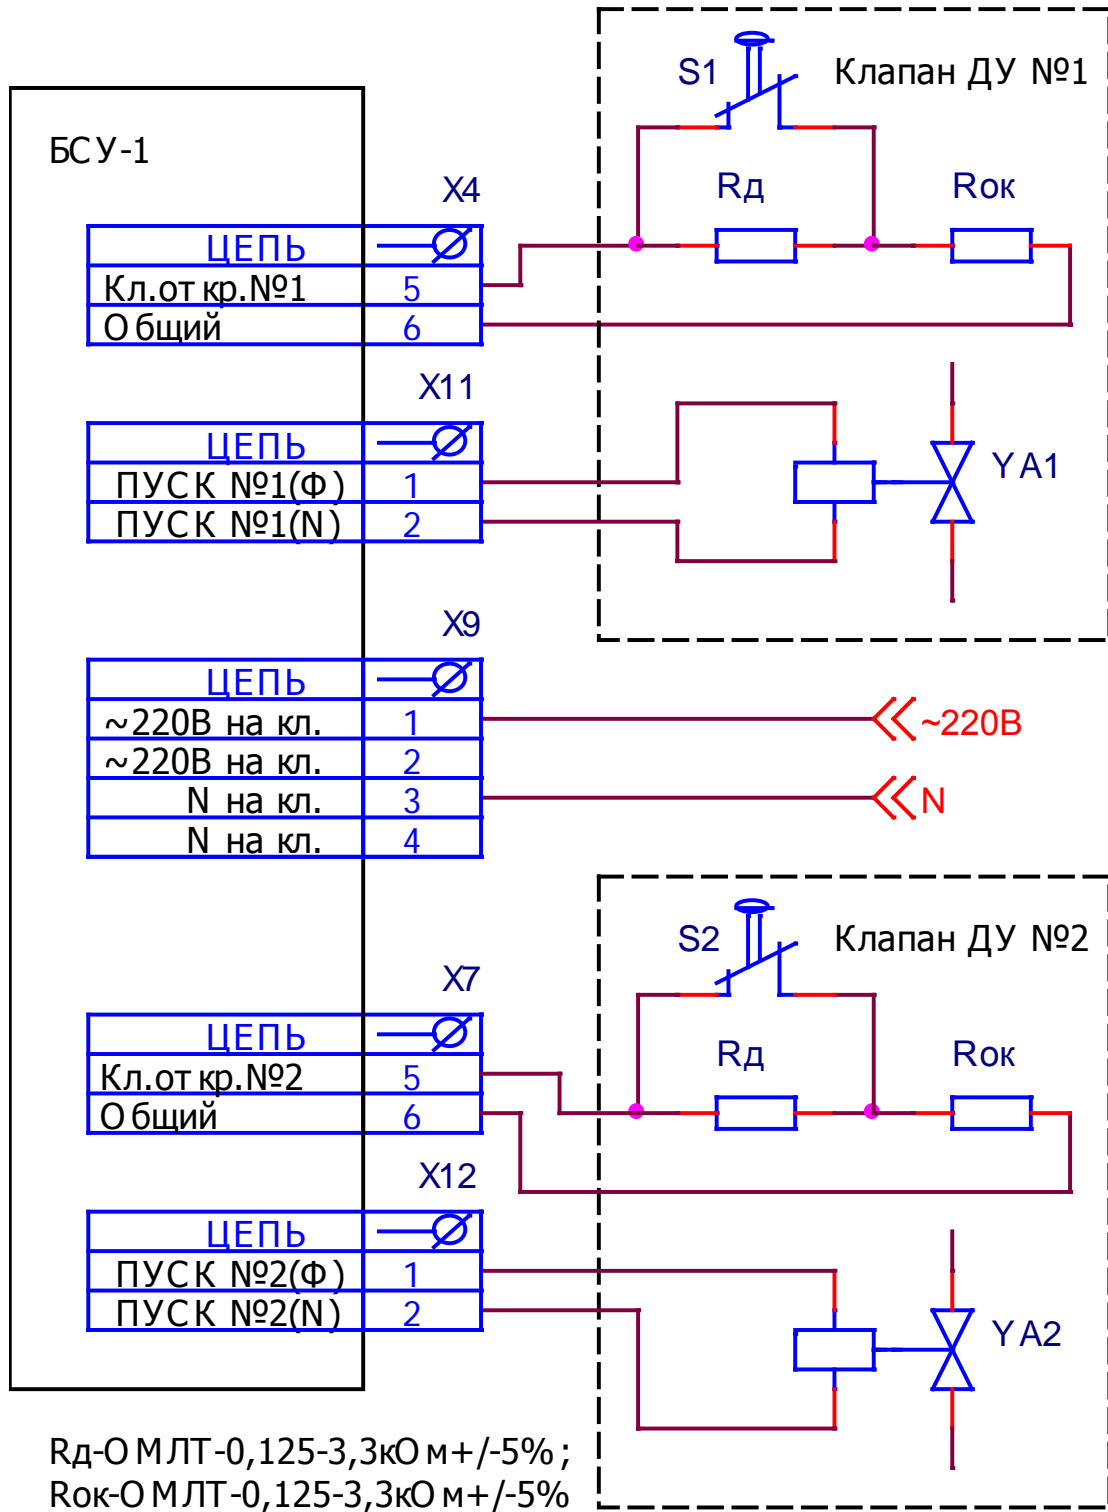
БСУ-1

S1 Клапан ДУ №1

X4 Rд Rок

| ЦЕПЬ | $\varnothing$ |
|---|---|
| Кл.от кр.№1 | 5 |
| Общий | 6 |

X11

| ЦЕПЬ | $\varnothing$ |
|---|---|
| ПУСК №1(Ф) | 1 |
| ПУСК №1(N) | 2 |

YA1

X9

| ЦЕПЬ | $\varnothing$ |
|---|---|
| ~220В на кл. | 1 |
| ~220В на кл. | 2 |
| N на кл. | 3 |
| N на кл. | 4 |

~220В
N

S2 Клапан ДУ №2

X7 Rд Rок

| ЦЕПЬ | $\varnothing$ |
|---|---|
| Кл.от кр.№2 | 5 |
| Общий | 6 |

X12

| ЦЕПЬ | $\varnothing$ |
|---|---|
| ПУСК №2(Ф) | 1 |
| ПУСК №2(N) | 2 |

YA2

Rд-ОМЛТ-0,125-3,3кОм+/-5%;
Rок-ОМЛТ-0,125-3,3кОм+/-5%